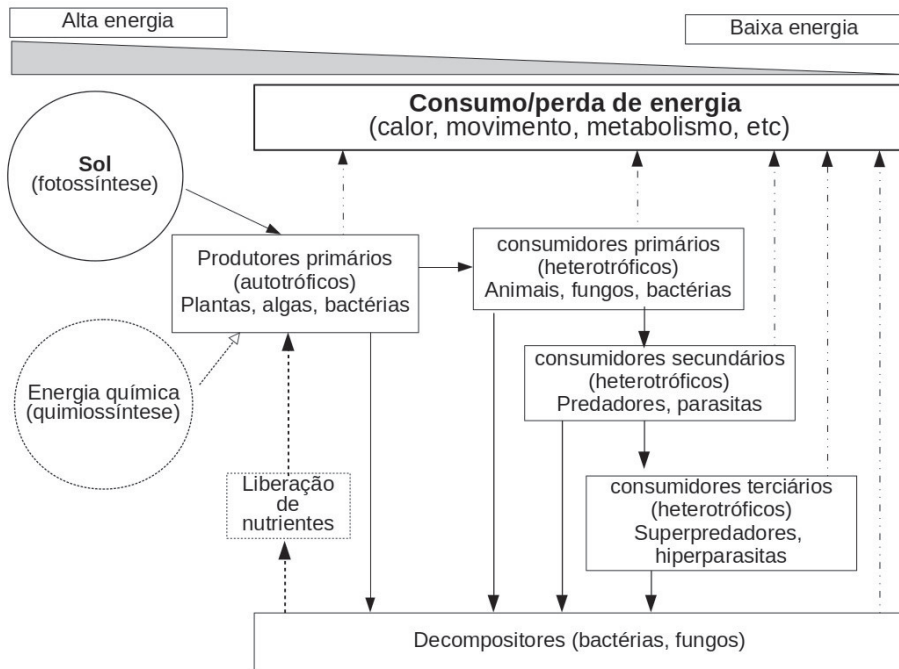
Alta energia

Baixa energia

**Consumo/perda de energia**
(calor, movimento, metabolismo, etc)

**Sol**
(fotossíntese)

Produtores primários
(autotróficos)
Plantas, algas, bactérias

consumidores primários
(heterotróficos)
Animais, fungos, bactérias

Energia química
(quimiossíntese)

consumidores secundários
(heterotróficos)
Predadores, parasitas

Liberação de nutrientes

consumidores terciários
(heterotróficos)
Superpredadores,
hiperparasitas

Decompositores (bactérias, fungos)